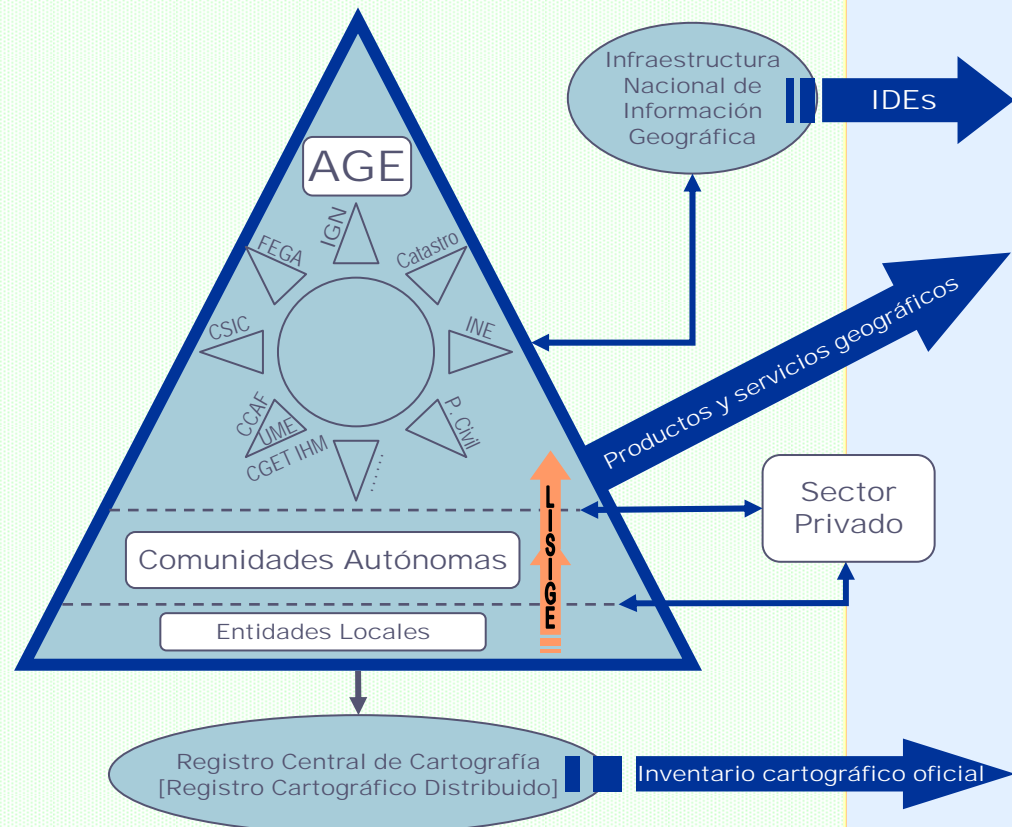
Infraestructura Nacional de Información Geográfica

IDEs

AGE

IGN

FEGA

Catastro

CSIC

INE

CCAF

UME

CGET IHM

P. Civil

.....

Productos y servicios geográficos

LISIGE

Sector Privado

Comunidades Autónomas

Entidades Locales

Registro Central de Cartografía [Registro Cartográfico Distribuido]

Inventario cartográfico oficial